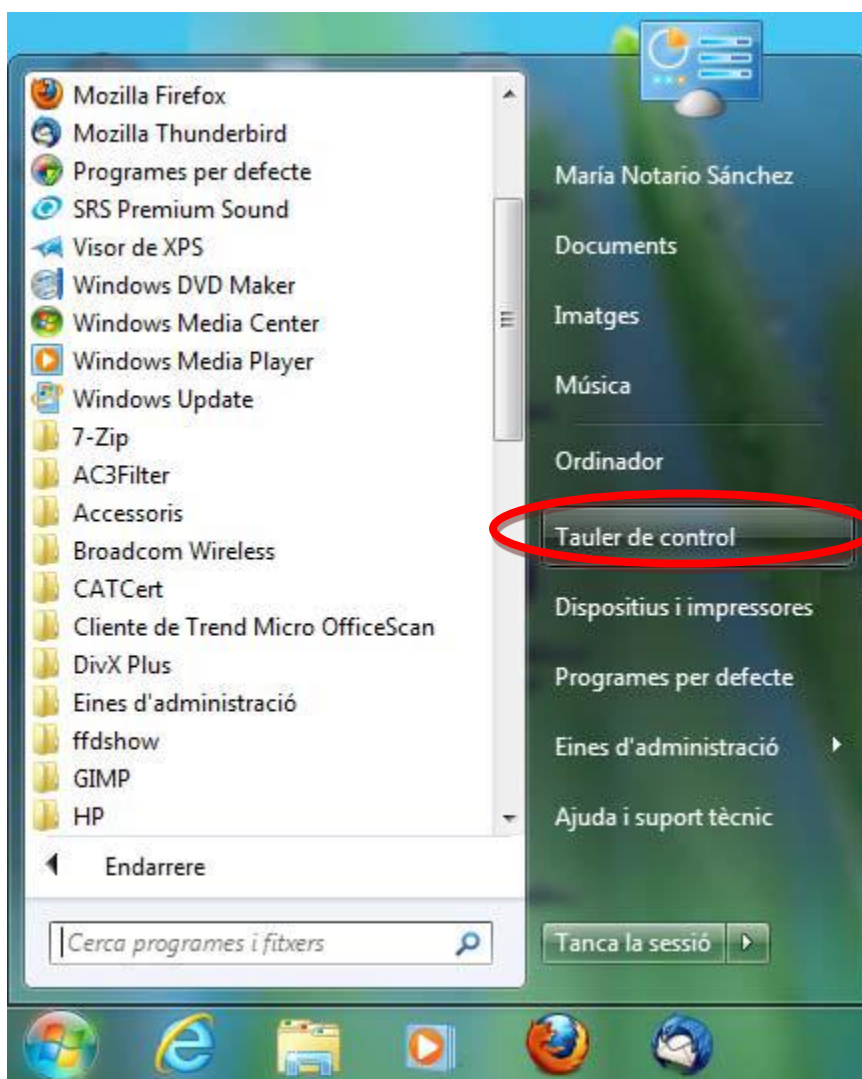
Mozilla Firefox
Mozilla Thunderbird
Programes per defecte
SRS Premium Sound
Visor de XPS
Windows DVD Maker
Windows Media Center
Windows Media Player
Windows Update
7-Zip
AC3Filter
Accessoris
Broadcom Wireless
CATCert
Cliente de Trend Micro OfficeScan
DivX Plus
Eines d'administració
ffdshow
GIMP
HP

Endarrere

Cerca programes i fitxers

María Notario Sánchez
Documents
Imatges
Música
Ordinador
Tauler de control
Dispositius i impressores
Programes per defecte
Eines d'administració
Ajuda i suport tècnic

Tanca la sessió